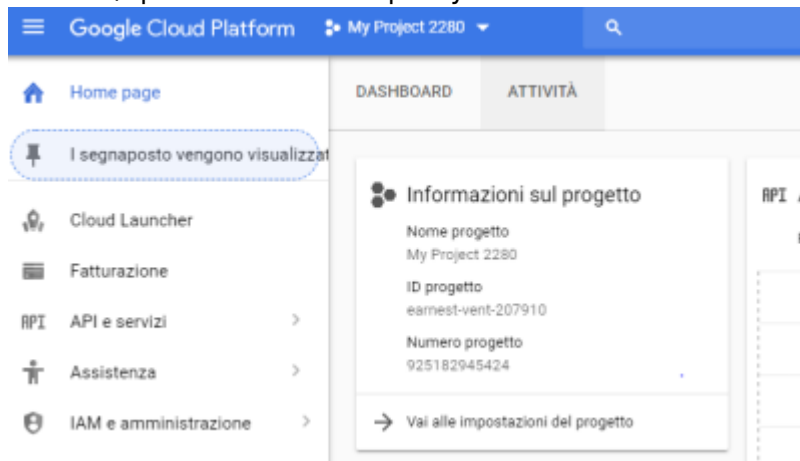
Google Cloud Platform
My Project 2280

Home page
I segnaposto vengono visualizzat
Cloud Launcher
Fatturazione
API
API e servizi
Assistenza
IAM e amministrazione

DASHBOARD
ATTIVITÀ

Informazioni sul progetto
Nome progetto
My Project 2280
ID progetto
earnest-vent-207910
Numero progetto
925182945424
Vai alle impostazioni del progetto

API